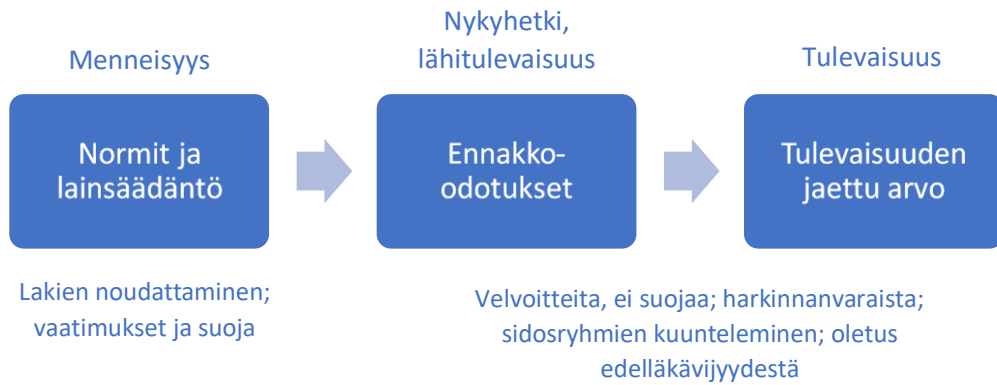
Menneisyys

Nykyhetki, lähitulevaisuus

Tulevaisuus

Normit ja lainsäädäntö

Ennakko-odotukset

Tulevaisuuden jaettu arvo

Lakien noudattaminen; vaatimukset ja suoja

Velvoitteita, ei suojaa; harkinnanvaraista; sidosryhmien kuunteleminen; oletus edelläkävijyydestä